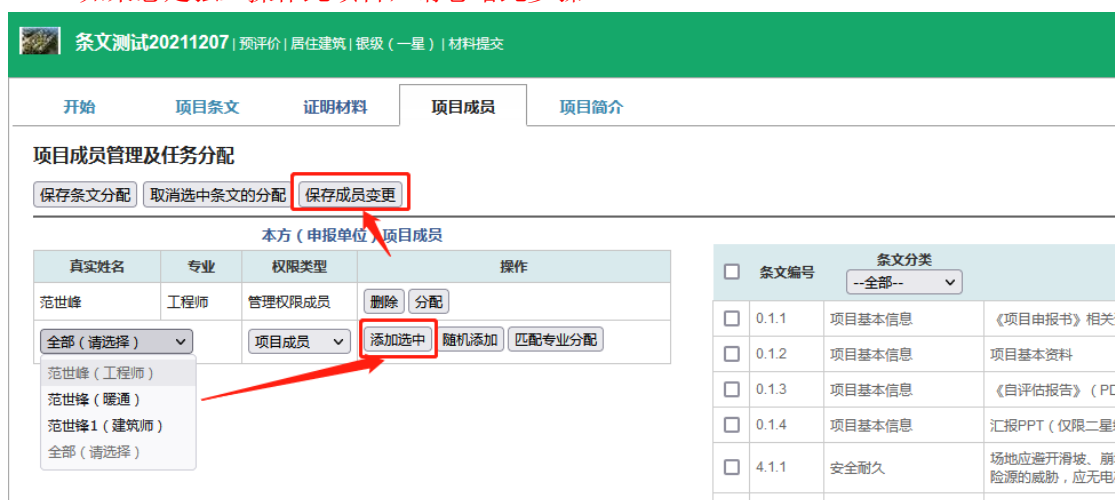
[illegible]

条文测试20211207 | 预评价 | 居住建筑 | 银级（一星）| 材料提交

开始 项目条文 证明材料 项目成员 项目简介

项目成员管理及任务分配

保存条文分配 取消选中条文的分配 保存成员变更

本方（申报单位）项目成员

| 真实姓名 | 专业 | 权限类型 | 操作 |
|---|---|---|---|
| 范世峰 | 工程师 | 管理权限成员 | 删除 分配 |
| 全部（请选择） | | 项目成员 | 添加选中 随机添加 匹配专业分配 |

范世峰（工程师）
范世锋（暖通）
范世锋1（建筑师）
全部（请选择）

| | 条文编号 | 条文分类 --全部-- | |
|---|---|---|---|
| | 0.1.1 | 项目基本信息 | 《项目申报书》相关 |
| | 0.1.2 | 项目基本信息 | 项目基本资料 |
| | 0.1.3 | 项目基本信息 | 《自评估报告》（PD |
| | 0.1.4 | 项目基本信息 | 汇报PPT（仅限二星 |
| | 4.1.1 | 安全耐久 | 场地应避开滑坡、崩 险源的威胁，应无电 |